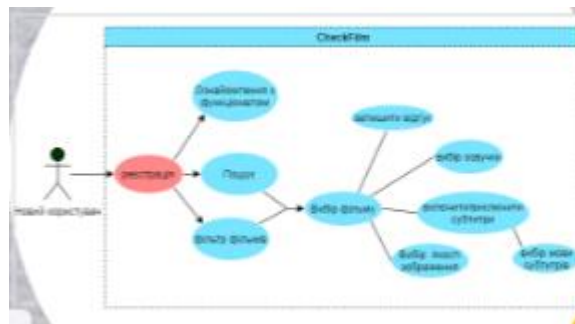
CheckFilm

Новий користувач

реєстрація

Ознайомлення з функціоналом

Пошук

фільтр фільмів

Вибір фільму

залишити відгук

вибір озвучки

включити/виключити субтитри

вибір мови субтитрів

Вибір якості зображення